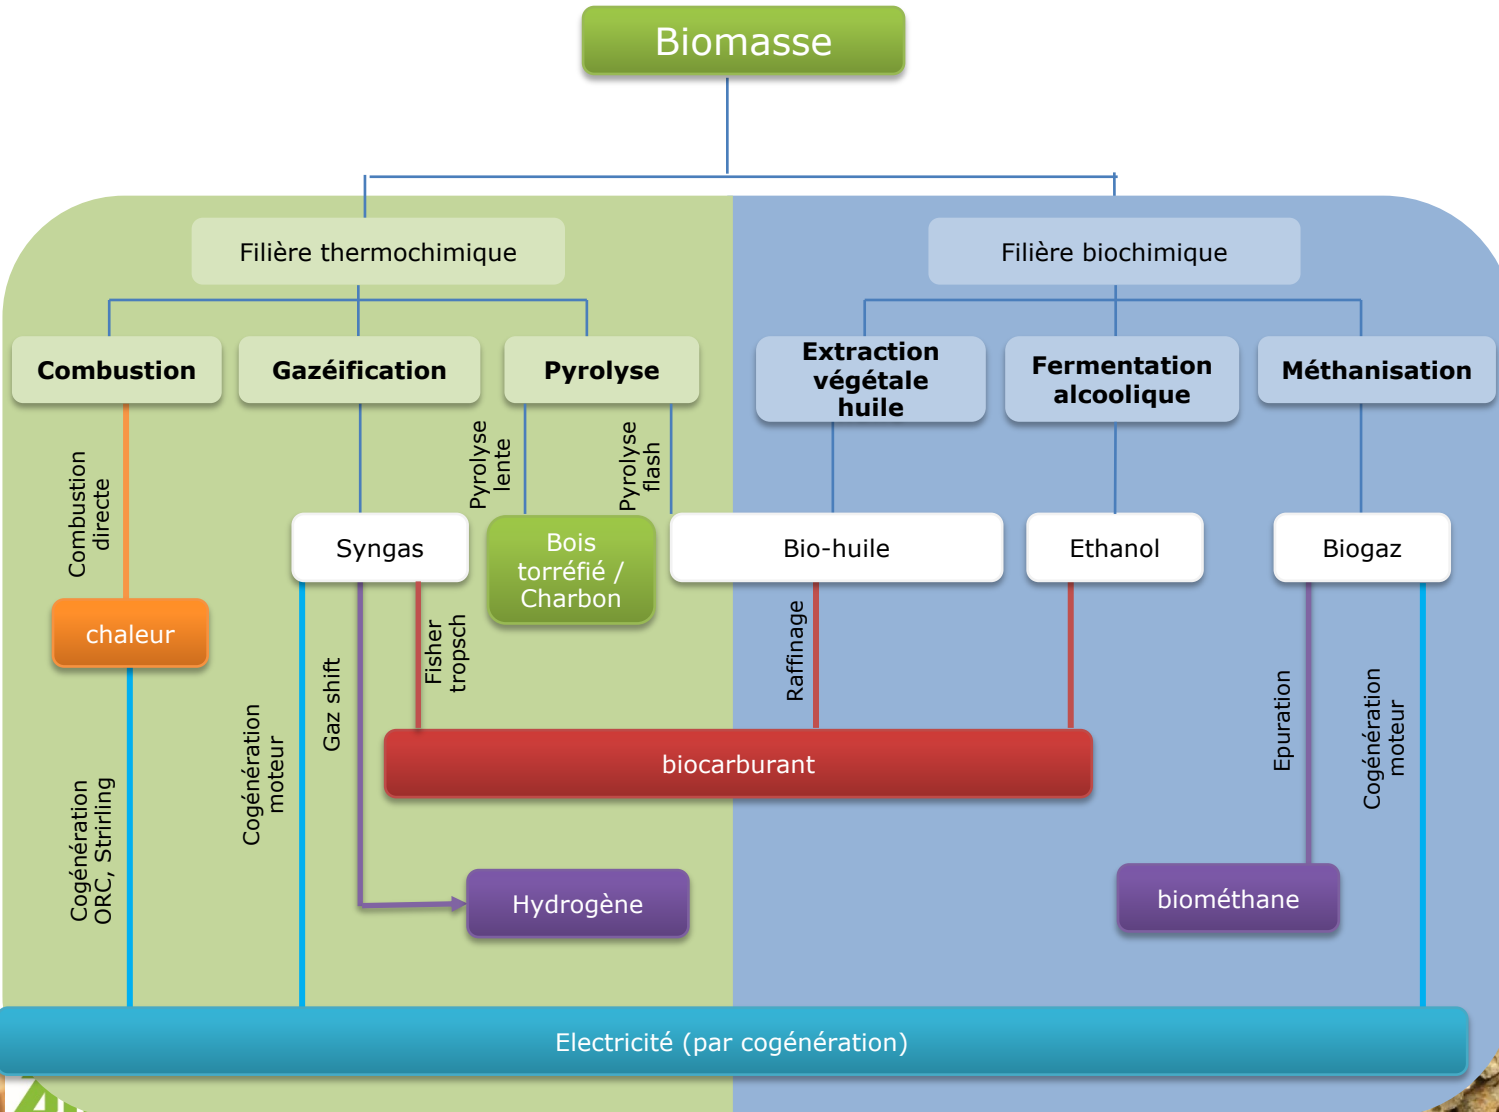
Biomasse

Filière thermochimique

Filière biochimique

Combustion

Gazéification

Pyrolyse

Extraction végétale huile

Fermentation alcoolique

Méthanisation

Combustion directe

Pyrolyse lente

Pyrolyse flash

Syngas

Bois torréfié / Charbon

Bio-huile

Ethanol

Biogaz

chaleur

Gaz shift

Fisher tropsch

Raffinage

Epuration

Cogénération moteur

Cogénération ORC, Strirling

Cogénération moteur

biocarburant

Hydrogène

biométhane

Electricité (par cogénération)